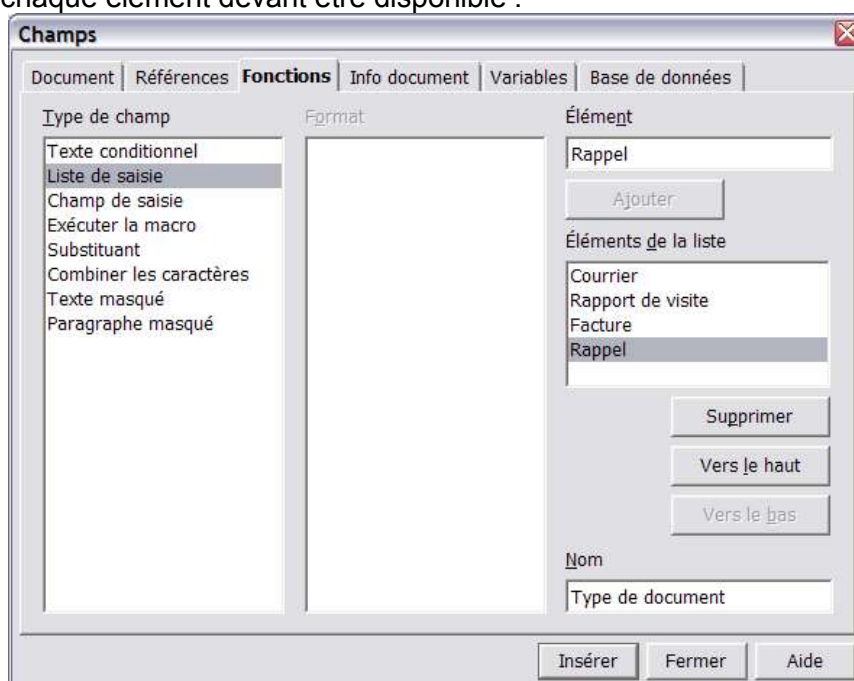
chaque élément devant être disponible :

Champs

Document | Références | Fonctions | Info document | Variables | Base de données

Type de champ
Texte conditionnel
Liste de saisie
Champ de saisie
Exécuter la macro
Substituant
Combiner les caractères
Texte masqué
Paragraphe masqué

Format

Élément
Rappel
Ajouter

Éléments de la liste
Courrier
Rapport de visite
Facture
Rappel

Supprimer
Vers le haut
Vers le bas

Nom
Type de document

Insérer
Fermer
Aide